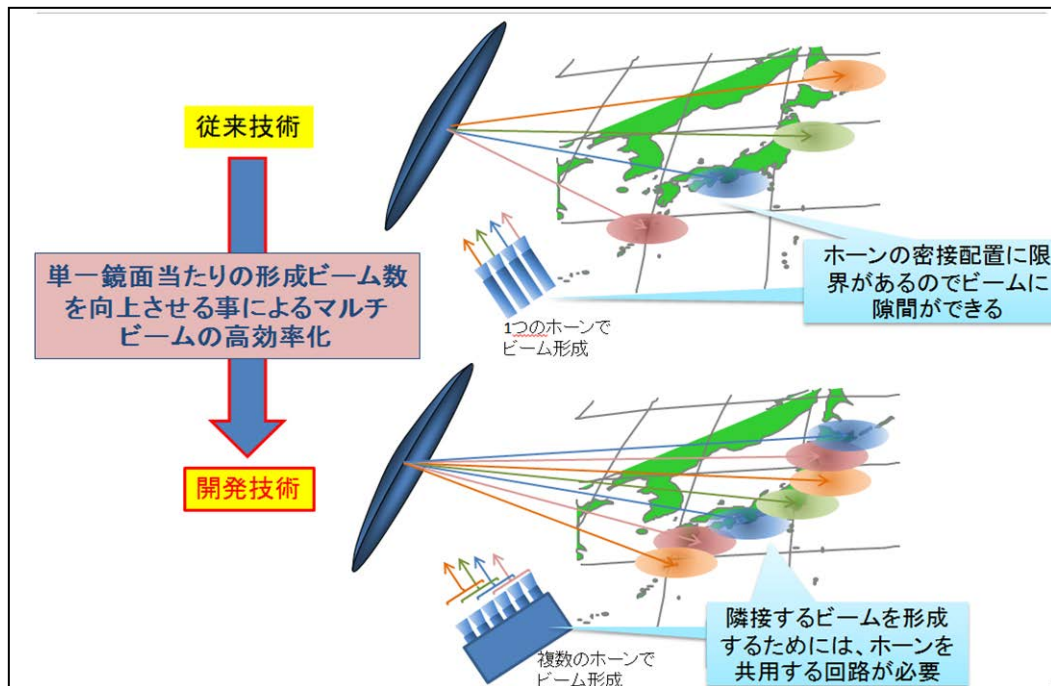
従来技術

単一鏡面当たりの形成ビーム数を向上させる事によるマルチビームの高効率化

開発技術

ホーンの密接配置に限界があるのでビームに隙間ができる

1つのホーンでビーム形成

隣接するビームを形成するためには、ホーンを共用する回路が必要

複数のホーンでビーム形成